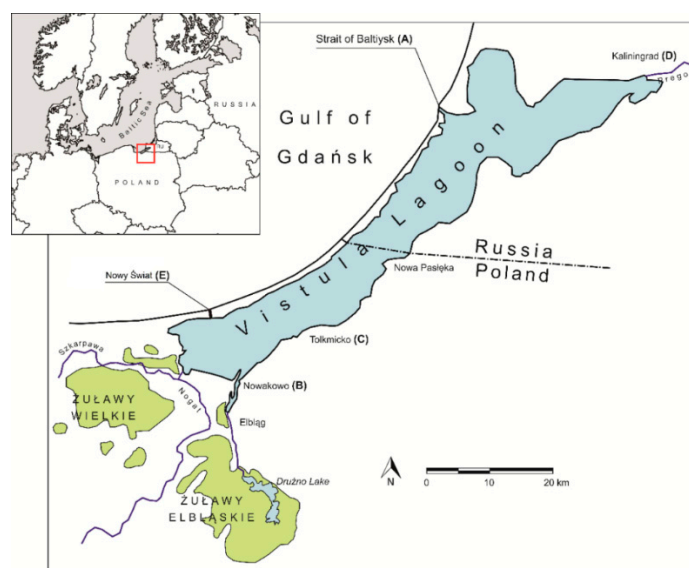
Baltic Sea
RUSSIA
RU
POLAND

Strait of Baltiysk (A)
Kaliningrad (D)
Prego
Gulf of Gdańsk
Vistula Lagoon
Russia
Poland
Nowa Pasłęka
Nowy Świat (E)
Tolkmicko (C)
Szkarpawa
Nogat
Nowakowo (B)
ŻUŁAWY WIELKIE
Elbląg
Drużno Lake
ŻUŁAWY ELBLĄSKIE
N
0
10
20 km